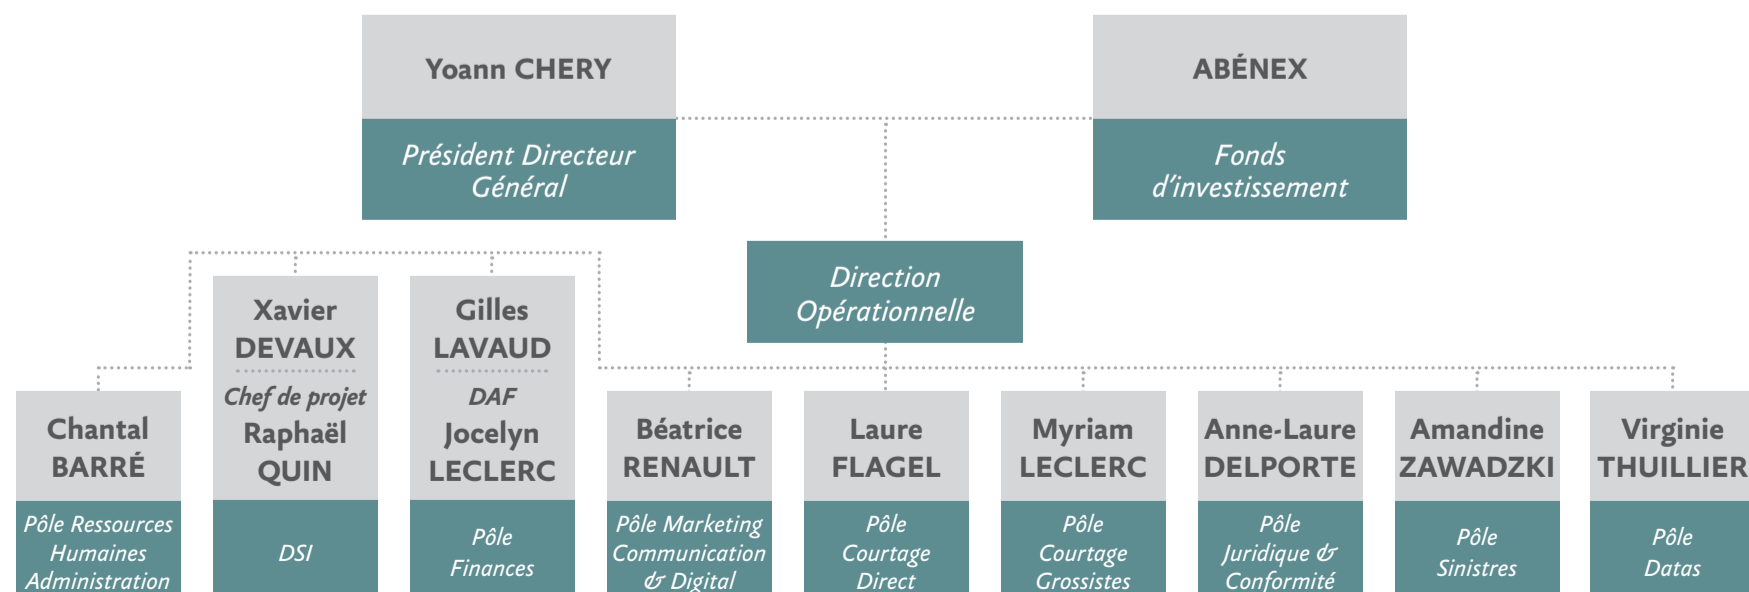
Yoann CHERY

Président Directeur Général

ABÉNEX

Fonds d'investissement

Direction Opérationnelle

Chantal BARRÉ

Pôle Ressources Humaines Administration

Xavier DEVAUX

Chef de projet

Raphaël QUIN

DSI

Gilles LAVAUD

DAF

Jocelyn LECLERC

Pôle Finances

Béatrice RENAULT

Pôle Marketing Communication & Digital

Laure FLAGEL

Pôle Courtage Direct

Myriam LECLERC

Pôle Courtage Grossistes

Anne-Laure DELPORTE

Pôle Juridique & Conformité

Amandine ZAWADZKI

Pôle Sinistres

Virginie THUILLIER

Pôle Datas